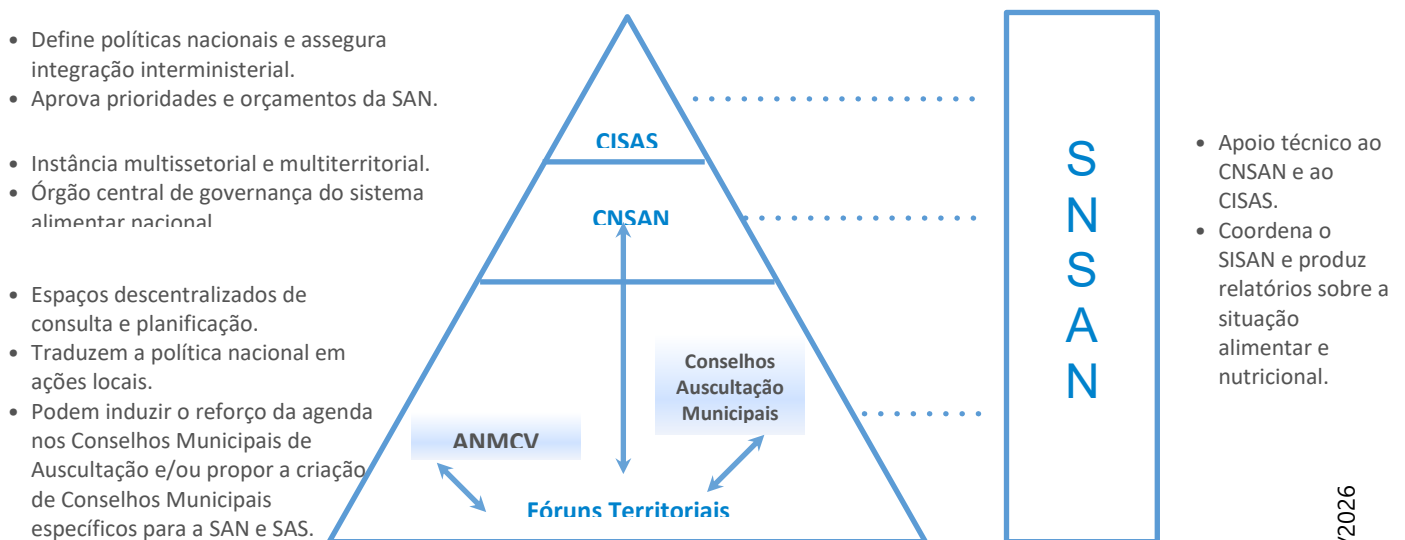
• Define políticas nacionais e assegura integração interministerial.
• Aprova prioridades e orçamentos da SAN.

• Instância multissetorial e multiterritorial.
• Órgão central de governança do sistema alimentar nacional

• Espaços descentralizados de consulta e planificação.
• Traduzem a política nacional em ações locais.
• Podem induzir o reforço da agenda nos Conselhos Municipais de Auscultação e/ou propor a criação de Conselhos Municipais específicos para a SAN e SAS.

CISAS

CNSAN

Conselhos Auscultação Municipais

ANMCV

Fóruns Territoriais

S N S A N

• Apoio técnico ao CNSAN e ao CISAS.
• Coordena o SISAN e produz relatórios sobre a situação alimentar e nutricional.

/2026